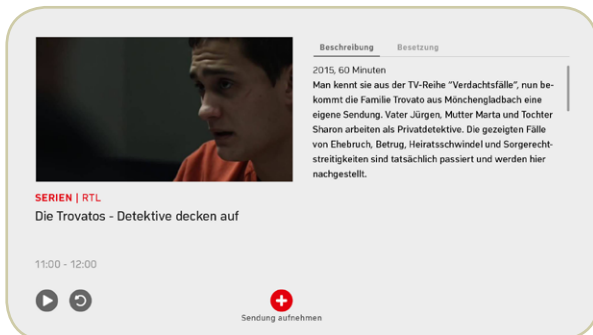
Beschreibung Besetzung

2015, 60 Minuten

Man kennt sie aus der TV-Reihe "Verdachtsfälle", nun bekommt die Familie Trovato aus Mönchengladbach eine eigene Sendung. Vater Jürgen, Mutter Marta und Tochter Sharon arbeiten als Privatdetektive. Die gezeigten Fälle von Ehebruch, Betrug, Heiratsschwindel und Sorgerechtstreitigkeiten sind tatsächlich passiert und werden hier nachgestellt.

SERIEN | RTL

Die Trovatos - Detektive decken auf

11:00 - 12:00

Sendung aufnehmen